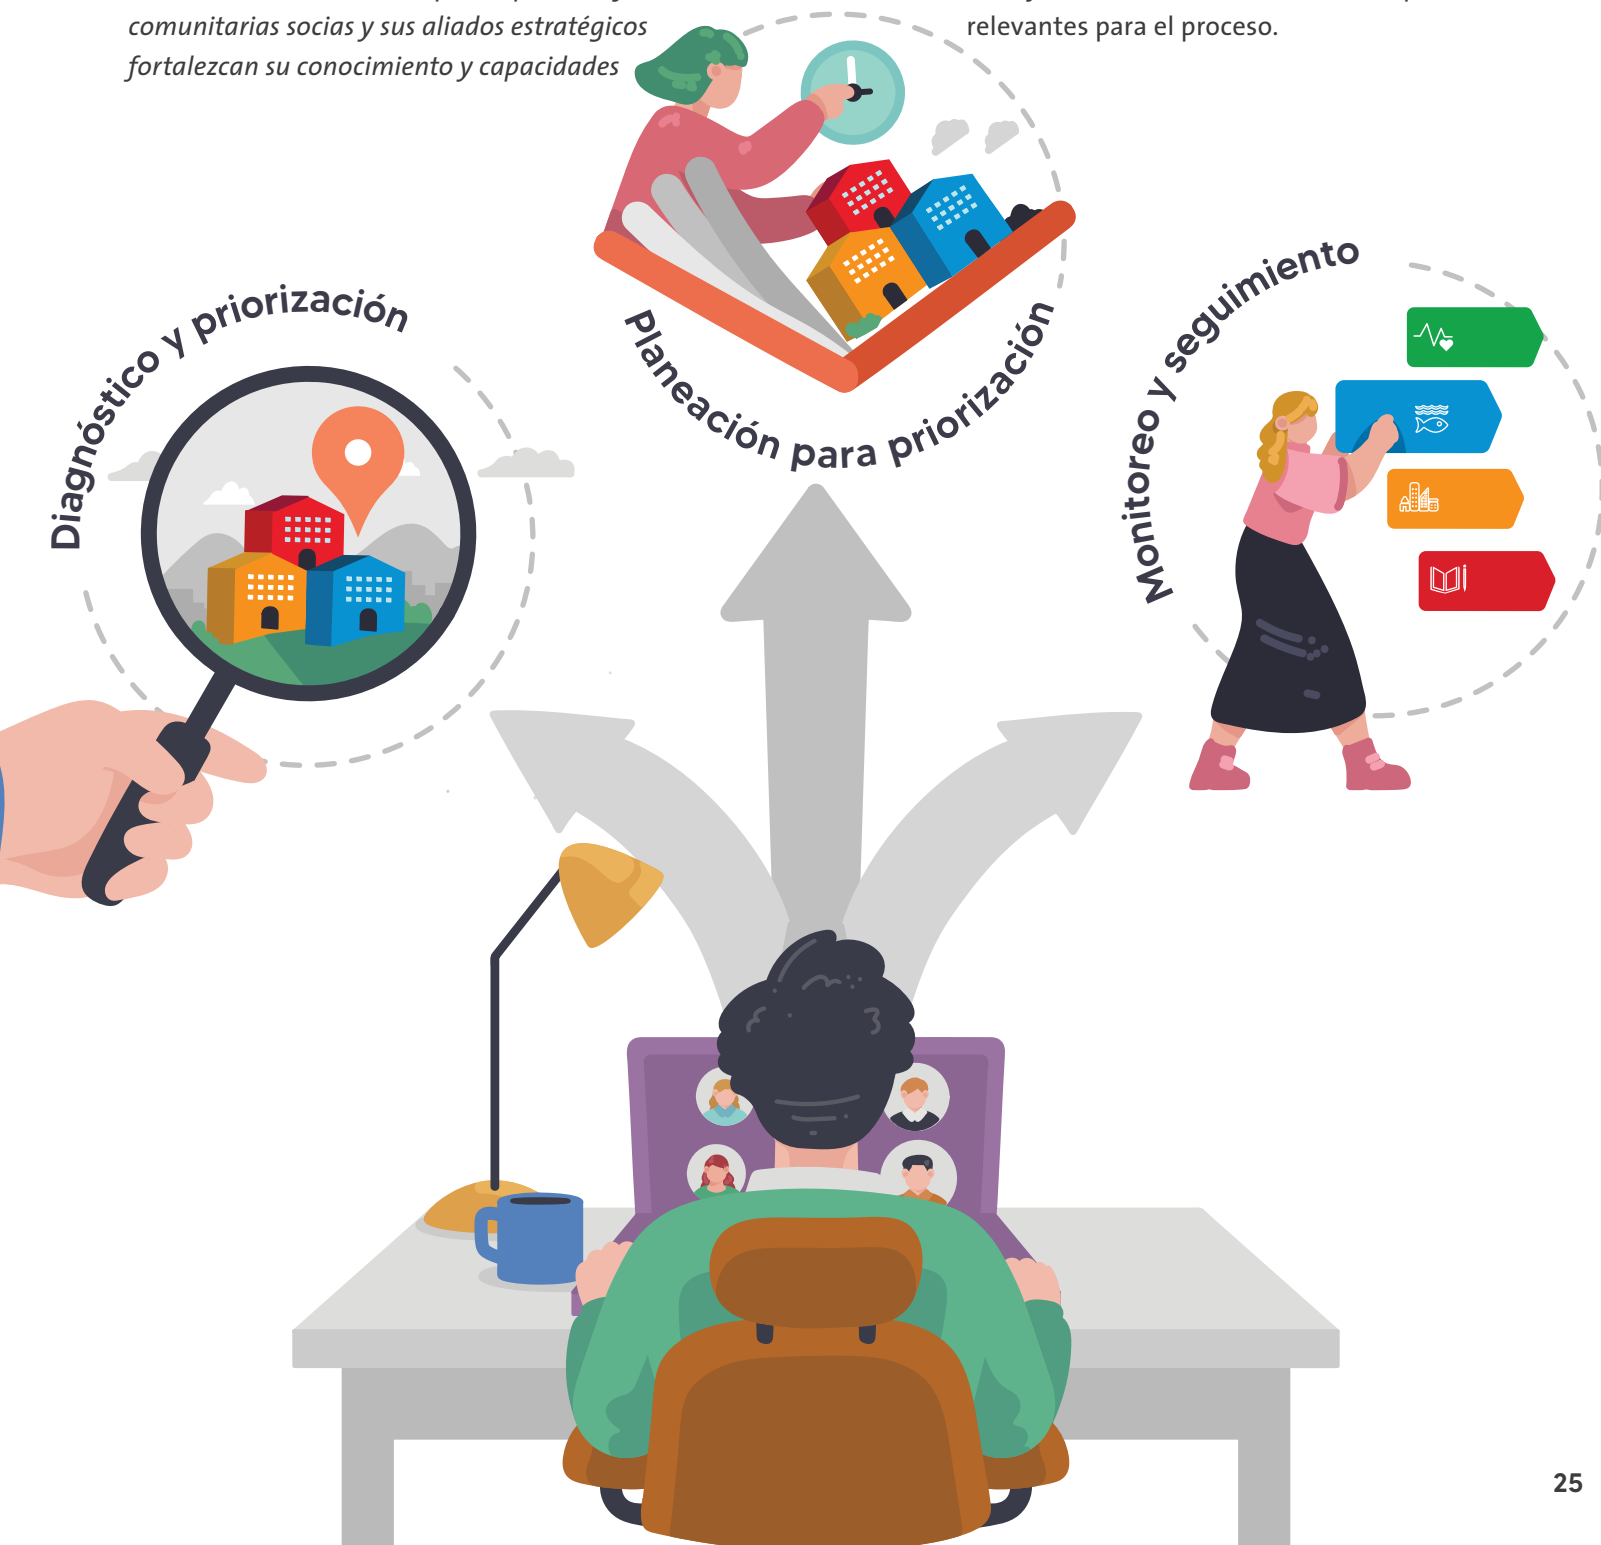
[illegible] comunitarias socias y sus aliados estratégicos fortalezcan su conocimiento y capacidades

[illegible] relevantes para el proceso.

Diagnóstico y priorización

Planeación para priorización

Monitoreo y seguimiento

25